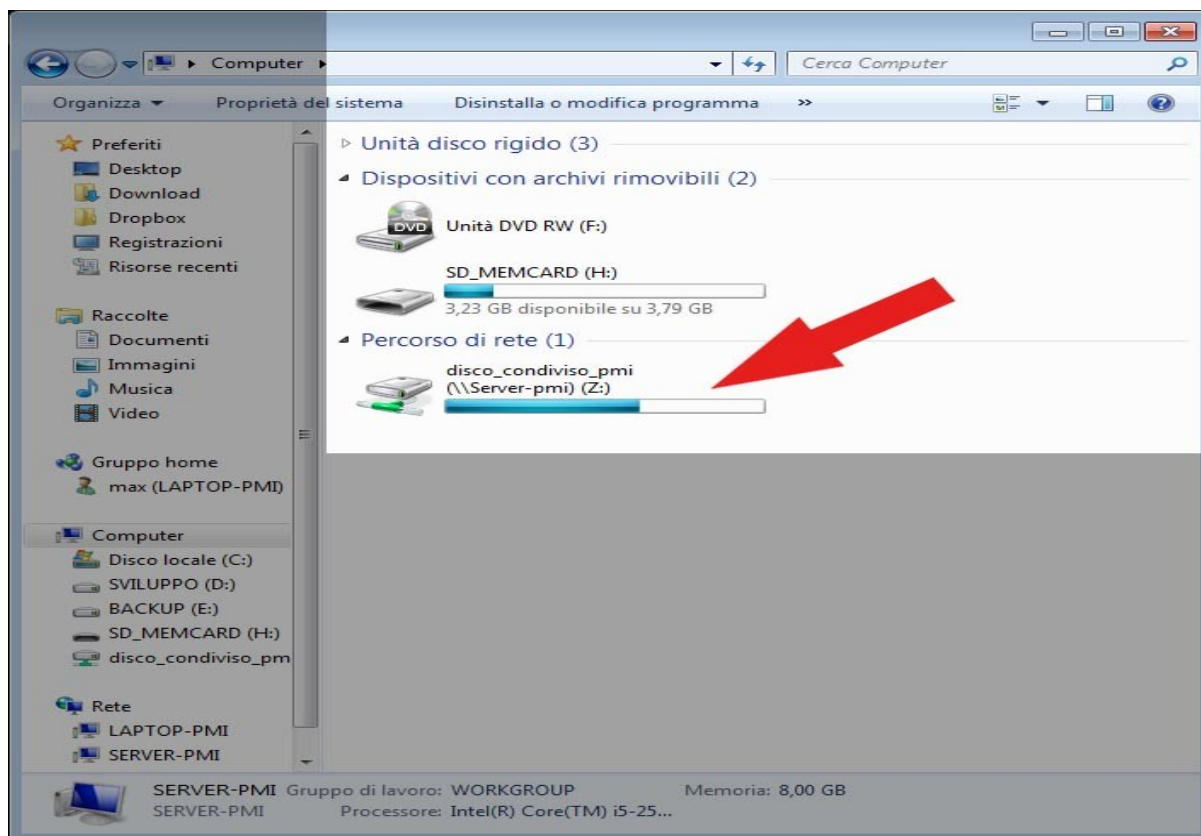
Computer ▸

Cerca Computer

Organizza ▾ Proprietà del sistema Disinstalla o modifica programma »

Preferiti
Desktop
Download
Dropbox
Registrazioni
Risorse recenti

Raccolte
Documenti
Immagini
Musica
Video

Gruppo home
max (LAPTOP-PMI)

Computer
Disco locale (C:)
SVILUPPO (D:)
BACKUP (E:)
SD_MEMCARD (H:)
disco_condiviso_pm

Rete
LAPTOP-PMI
SERVER-PMI

Unità disco rigido (3)

Dispositivi con archivi rimovibili (2)

DVD
Unità DVD RW (F:)

SD_MEMCARD (H:)
3,23 GB disponibile su 3,79 GB

Percorso di rete (1)

disco_condiviso_pmi (\\Server-pmi) (Z:)

SERVER-PMI Gruppo di lavoro: WORKGROUP Memoria: 8,00 GB
SERVER-PMI Processore: Intel(R) Core(TM) i5-25...